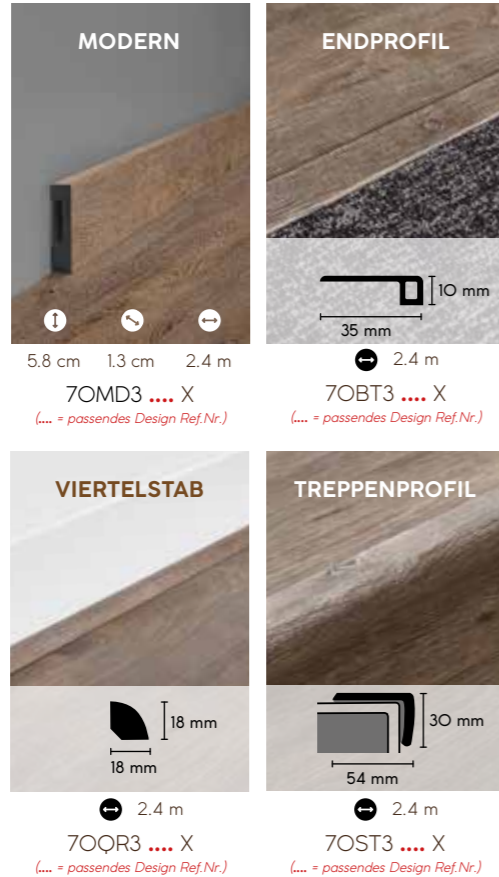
MODERN

5.8 cm 1.3 cm 2.4 m

7OMD3 .... X

(.... = passendes Design Ref.Nr.)

ENDPROFIL

10 mm

35 mm

2.4 m

7OBT3 .... X

(.... = passendes Design Ref.Nr.)

VIERTELSTAB

18 mm

18 mm

2.4 m

7OQR3 .... X

(.... = passendes Design Ref.Nr.)

TREPPENPROFIL

30 mm

54 mm

2.4 m

7OST3 .... X

(.... = passendes Design Ref.Nr.)